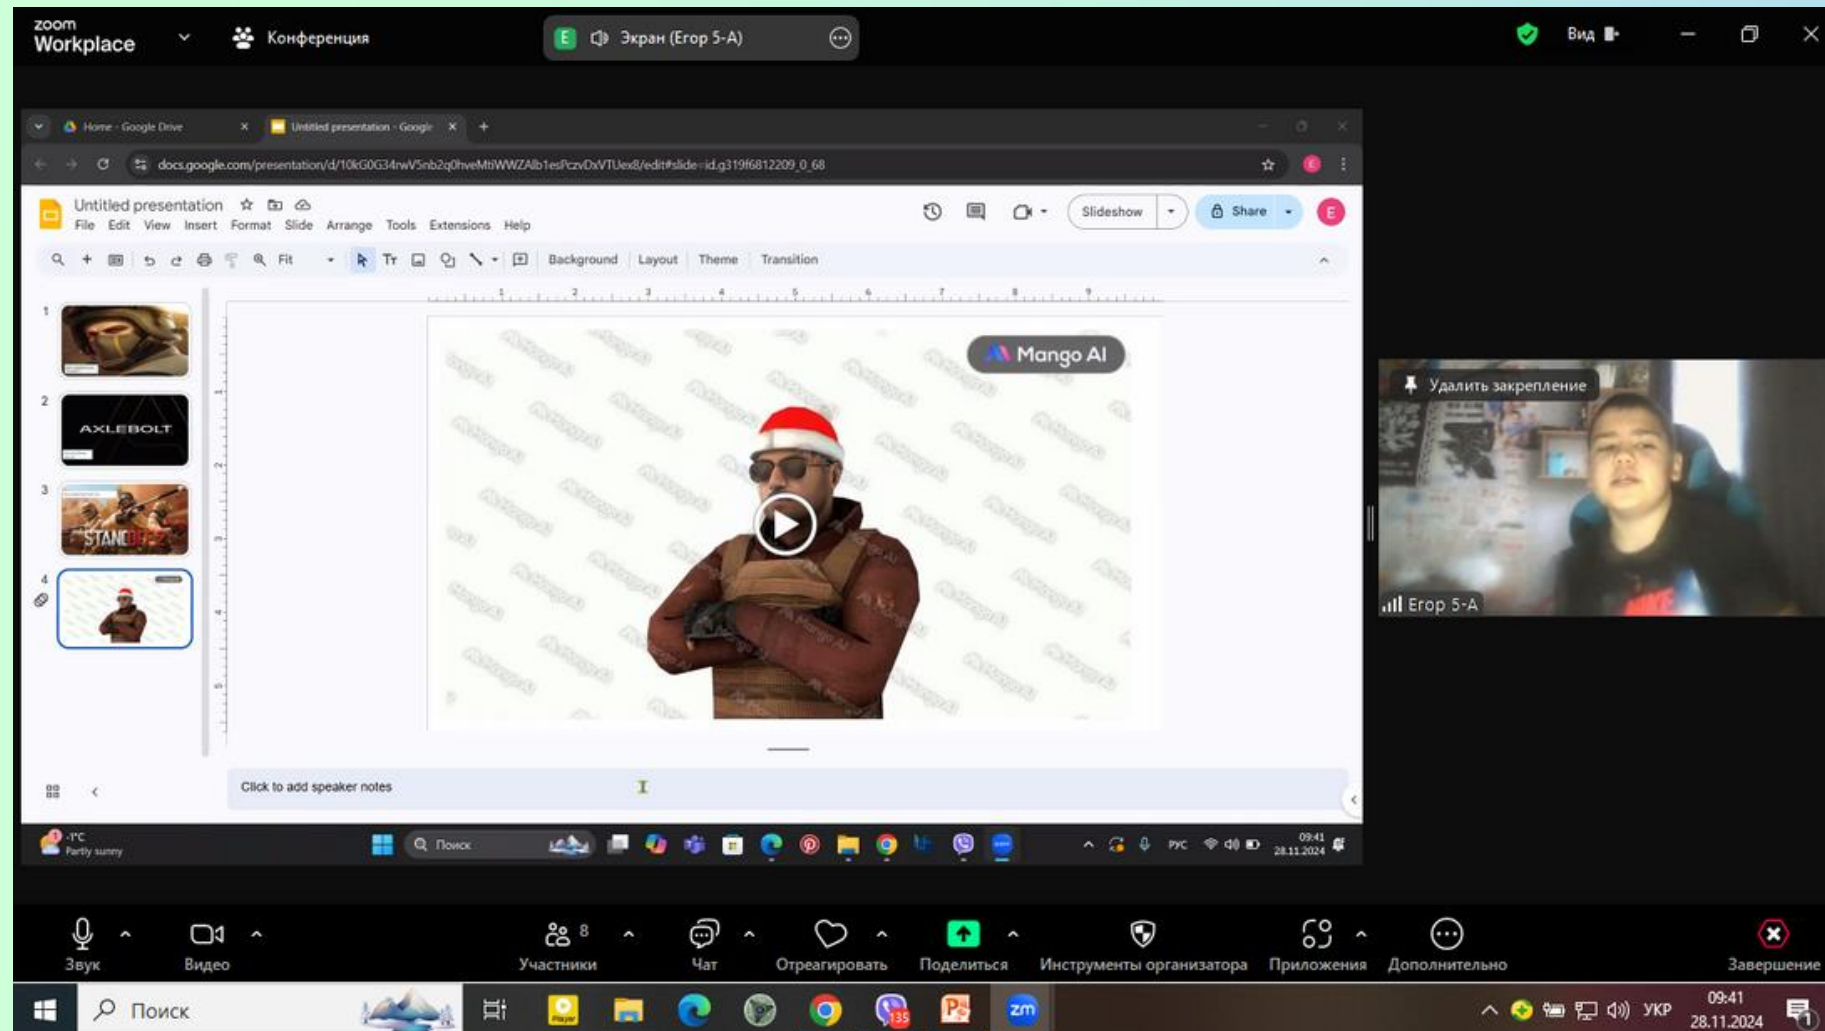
zoom Workplace

Конференция

E Экран (Егор 5-А)

Вид

Home - Google Drive

Untitled presentation - Google

docs.google.com/presentation/d/10kG0G34rwV5nb2q0hveMtiWWZAlb1esPczvDxVTUex8/edit#slide=id.g319f6812209_0_68

Untitled presentation

File Edit View Insert Format Slide Arrange Tools Extensions Help

Slideshow

Share

Fit

Background Layout Theme Transition

1

2

AXLEBOLT

3

STANDOFF 2

4

Mango AI

Click to add speaker notes

-1°C Partly sunny

Поиск

РУС

09:41 28.11.2024

Удалить закрепление

Егор 5-А

Звук

Видео

8 Участники

Чат

Отреагировать

Поделиться

Инструменты организатора

Приложения

Дополнительно

Завершение

Поиск

УКР

09:41 28.11.2024